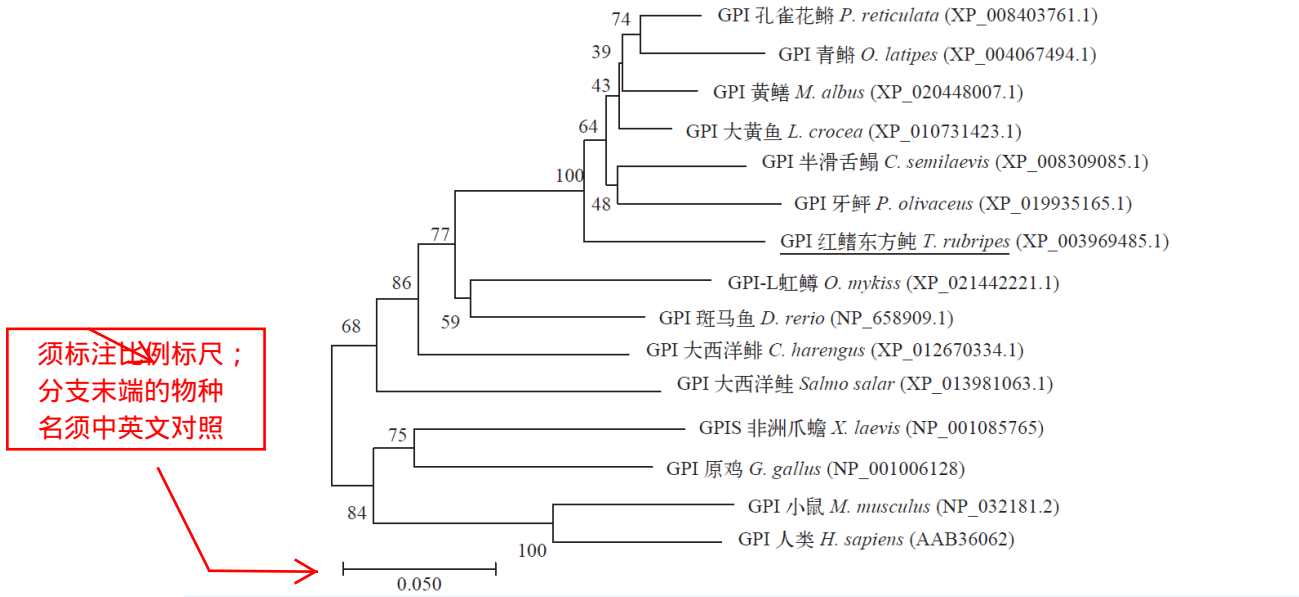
74
GPI 孔雀花鳉 *P. reticulata* (XP_008403761.1)
39
GPI 青鳉 *O. latipes* (XP_004067494.1)
43
GPI 黄鳝 *M. albus* (XP_020448007.1)
64
GPI 大黄鱼 *L. crocea* (XP_010731423.1)
100
GPI 半滑舌鳎 *C. semilaevis* (XP_008309085.1)
48
GPI 牙鲆 *P. olivaceus* (XP_019935165.1)
77
GPI 红鳍东方鲀 *T. rubripes* (XP_003969485.1)
86
GPI-L虹鳟 *O. mykiss* (XP_021442221.1)
59
GPI 斑马鱼 *D. rerio* (NP_658909.1)
68
GPI 大西洋鲱 *C. harengus* (XP_012670334.1)
GPI 大西洋鲑 *Salmo salar* (XP_013981063.1)
75
GPIS 非洲爪蟾 *X. laevis* (NP_001085765)
GPI 原鸡 *G. gallus* (NP_001006128)
84
GPI 小鼠 *M. musculus* (NP_032181.2)
100
GPI 人类 *H. sapiens* (AAB36062)
0.050

须标注比例标尺；分支末端的物种名须中英文对照